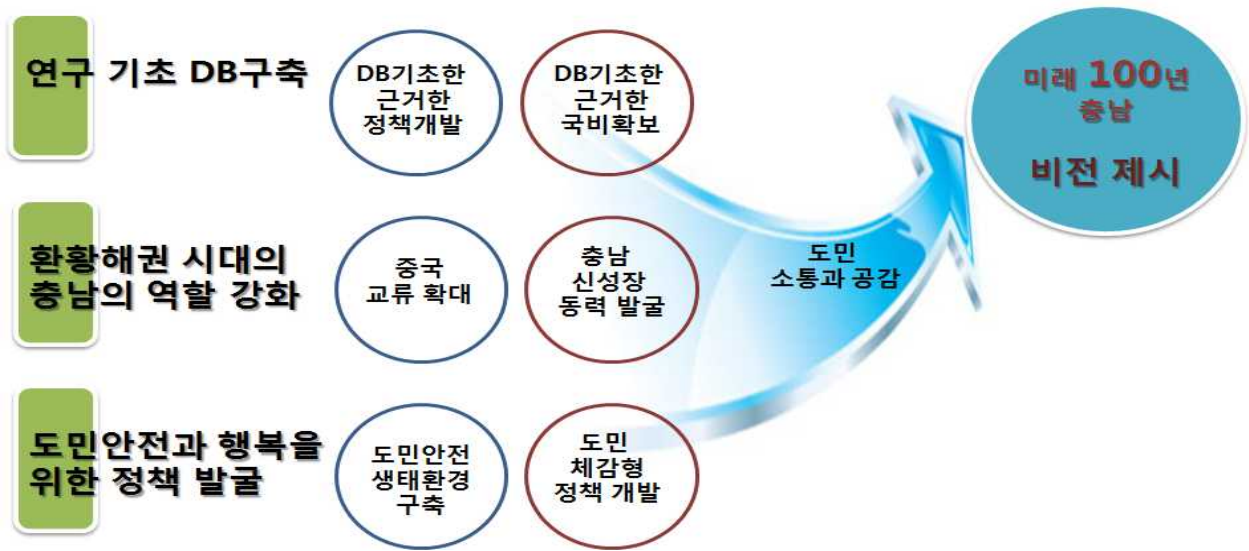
연구 기초 DB구축

DB기초한 근거한 정책개발

DB기초한 근거한 국비확보

환황해권 시대의 충남의 역할 강화

중국 교류 확대

충남 신성장 동력 발굴

도민안전과 행복을 위한 정책 발굴

도민안전 생태환경 구축

도민 체감형 정책 개발

도민 소통과 공감

미래 100년 충남

비전 제시